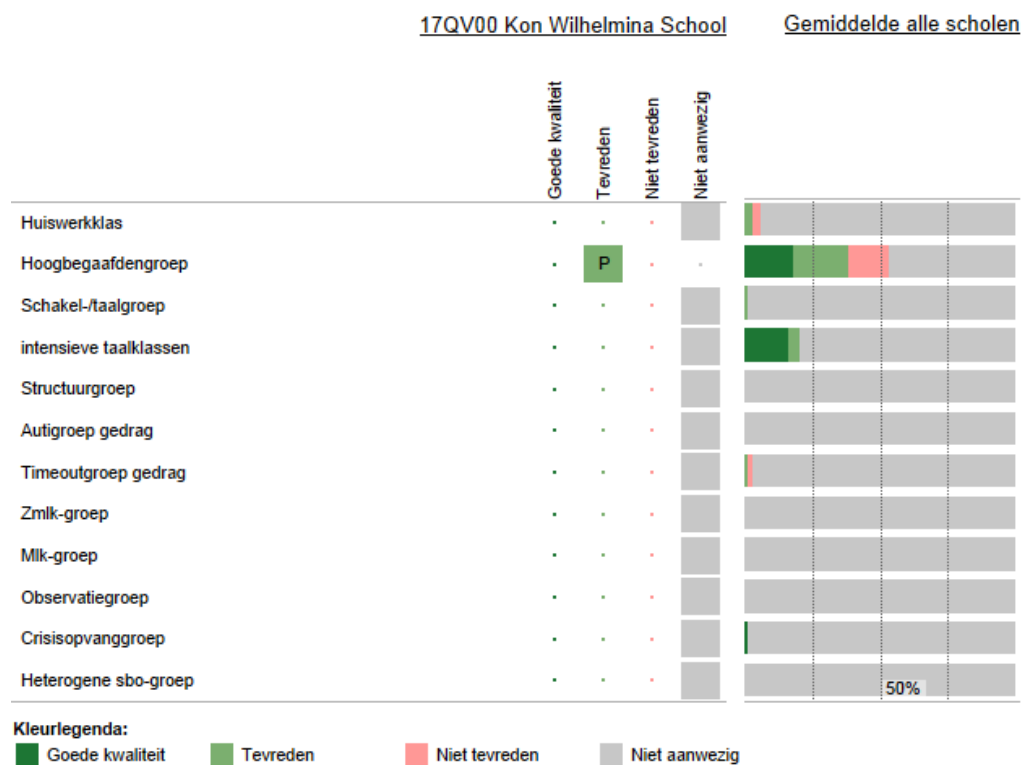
17QV00 Kon Wilhelmina School

Gemiddelde alle scholen

| | Goede kwaliteit | Tevreden | Niet tevreden | Niet aanwezig |
|---|---|---|---|---|
| Huiswerkklas | | | | |
| Hoogbegaafdengroep | | P | | |
| Schakel-/taalgroep | | | | |
| intensieve taalklassen | | | | |
| Structuurgroep | | | | |
| Autigroep gedrag | | | | |
| Timeoutgroep gedrag | | | | |
| Zmlk-groep | | | | |
| Mlk-groep | | | | |
| Observatiegroep | | | | |
| Crisisopvanggroep | | | | |
| Heterogene sbo-groep | | | | |

50%

Kleurlegenda:
Goede kwaliteit
Tevreden
Niet tevreden
Niet aanwezig